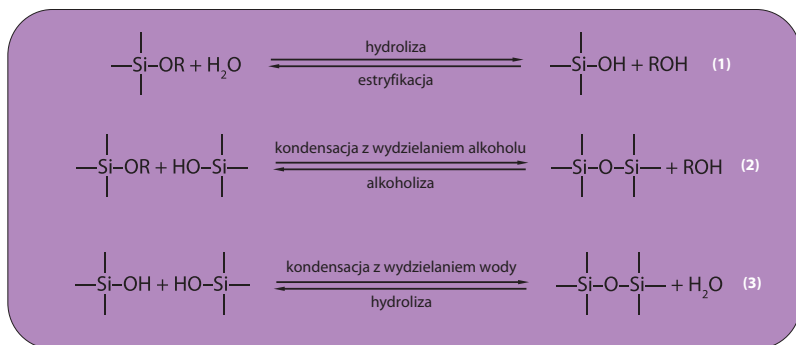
$-Si-OR + H_2O \underset{estryfikacja}{\overset{hydroliza}{\rightleftharpoons}} -Si-OH + ROH$ (1)

$-Si-OR + HO-Si- \underset{alkoholiza}{\overset{kondensacja\ z\ wydzielaniem\ alkoholu}{\rightleftharpoons}} -Si-O-Si- + ROH$ (2)

$-Si-OH + HO-Si- \underset{hydroliza}{\overset{kondensacja\ z\ wydzielaniem\ wody}{\rightleftharpoons}} -Si-O-Si- + H_2O$ (3)